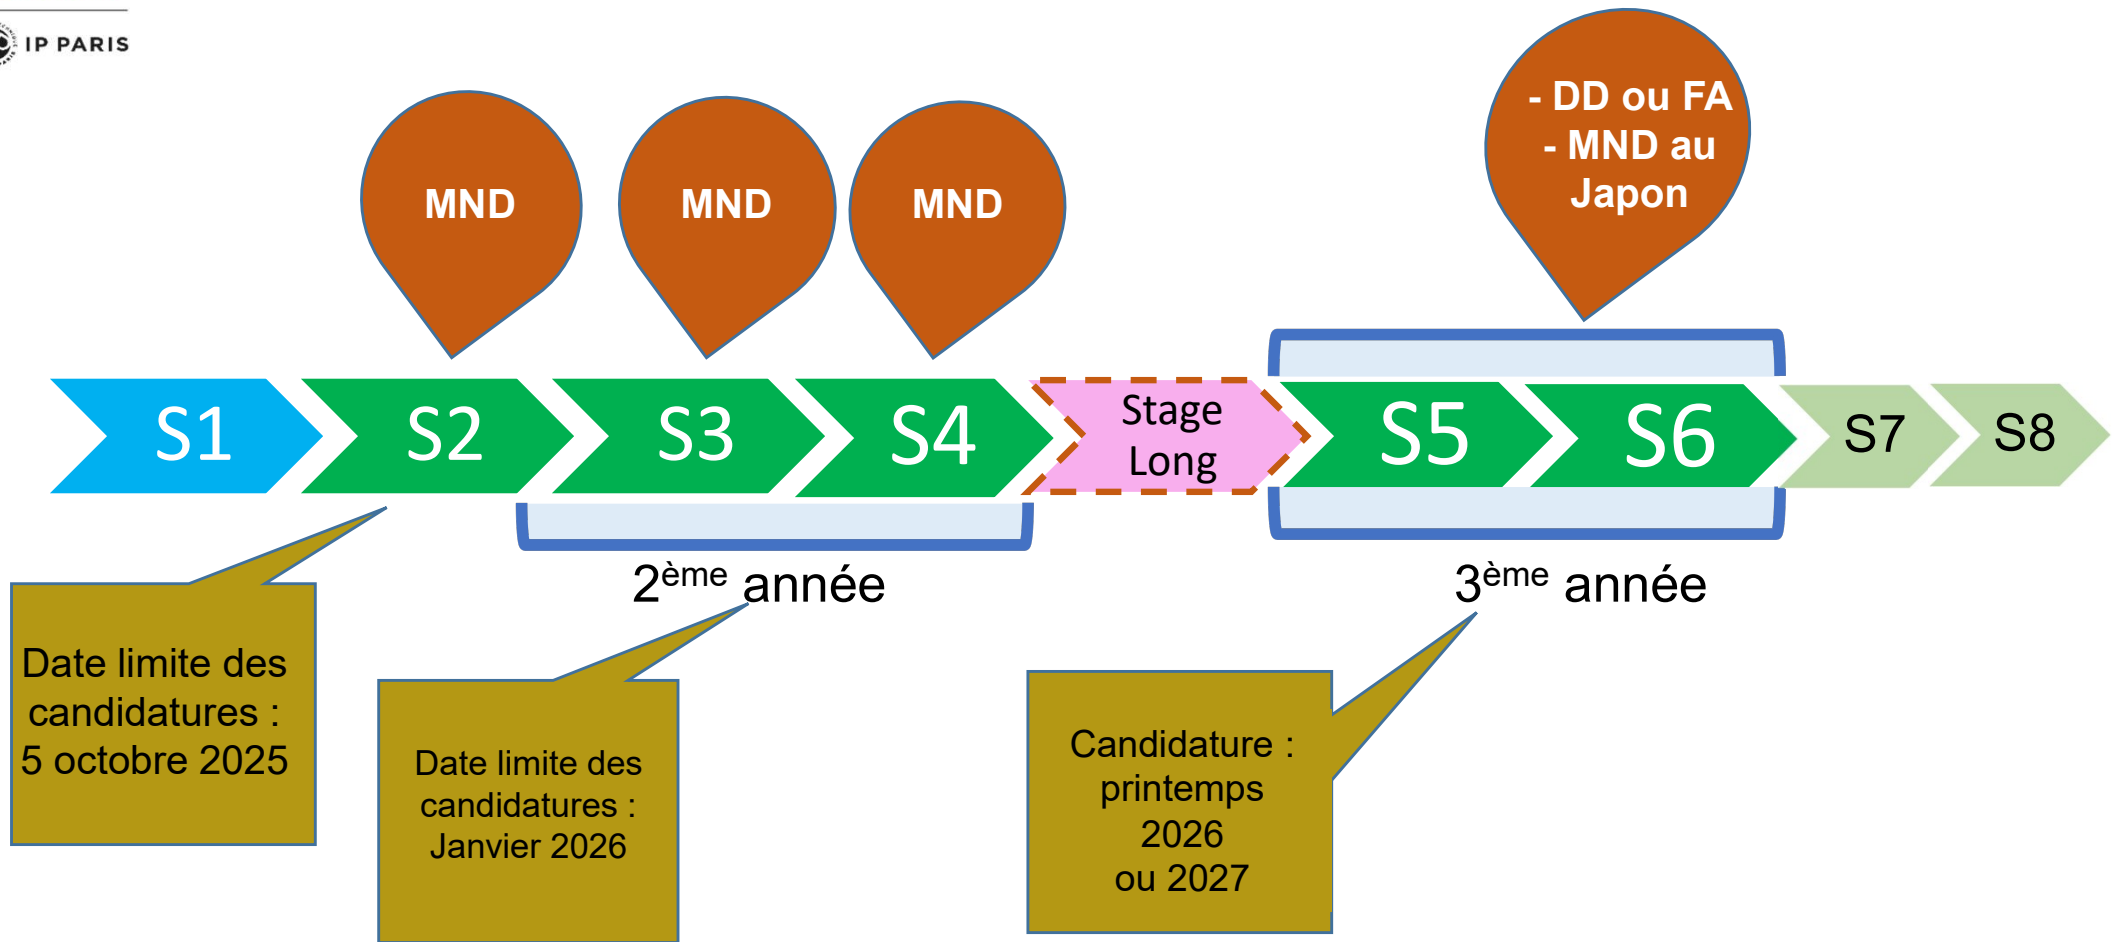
IP PARIS

MND

MND

MND

- DD ou FA
- MND au Japon

S1

S2

S3

S4

Stage Long

S5

S6

S7

S8

2$^{ème}$ année

3$^{ème}$ année

Date limite des candidatures : 5 octobre 2025

Date limite des candidatures : Janvier 2026

Candidature : printemps 2026 ou 2027